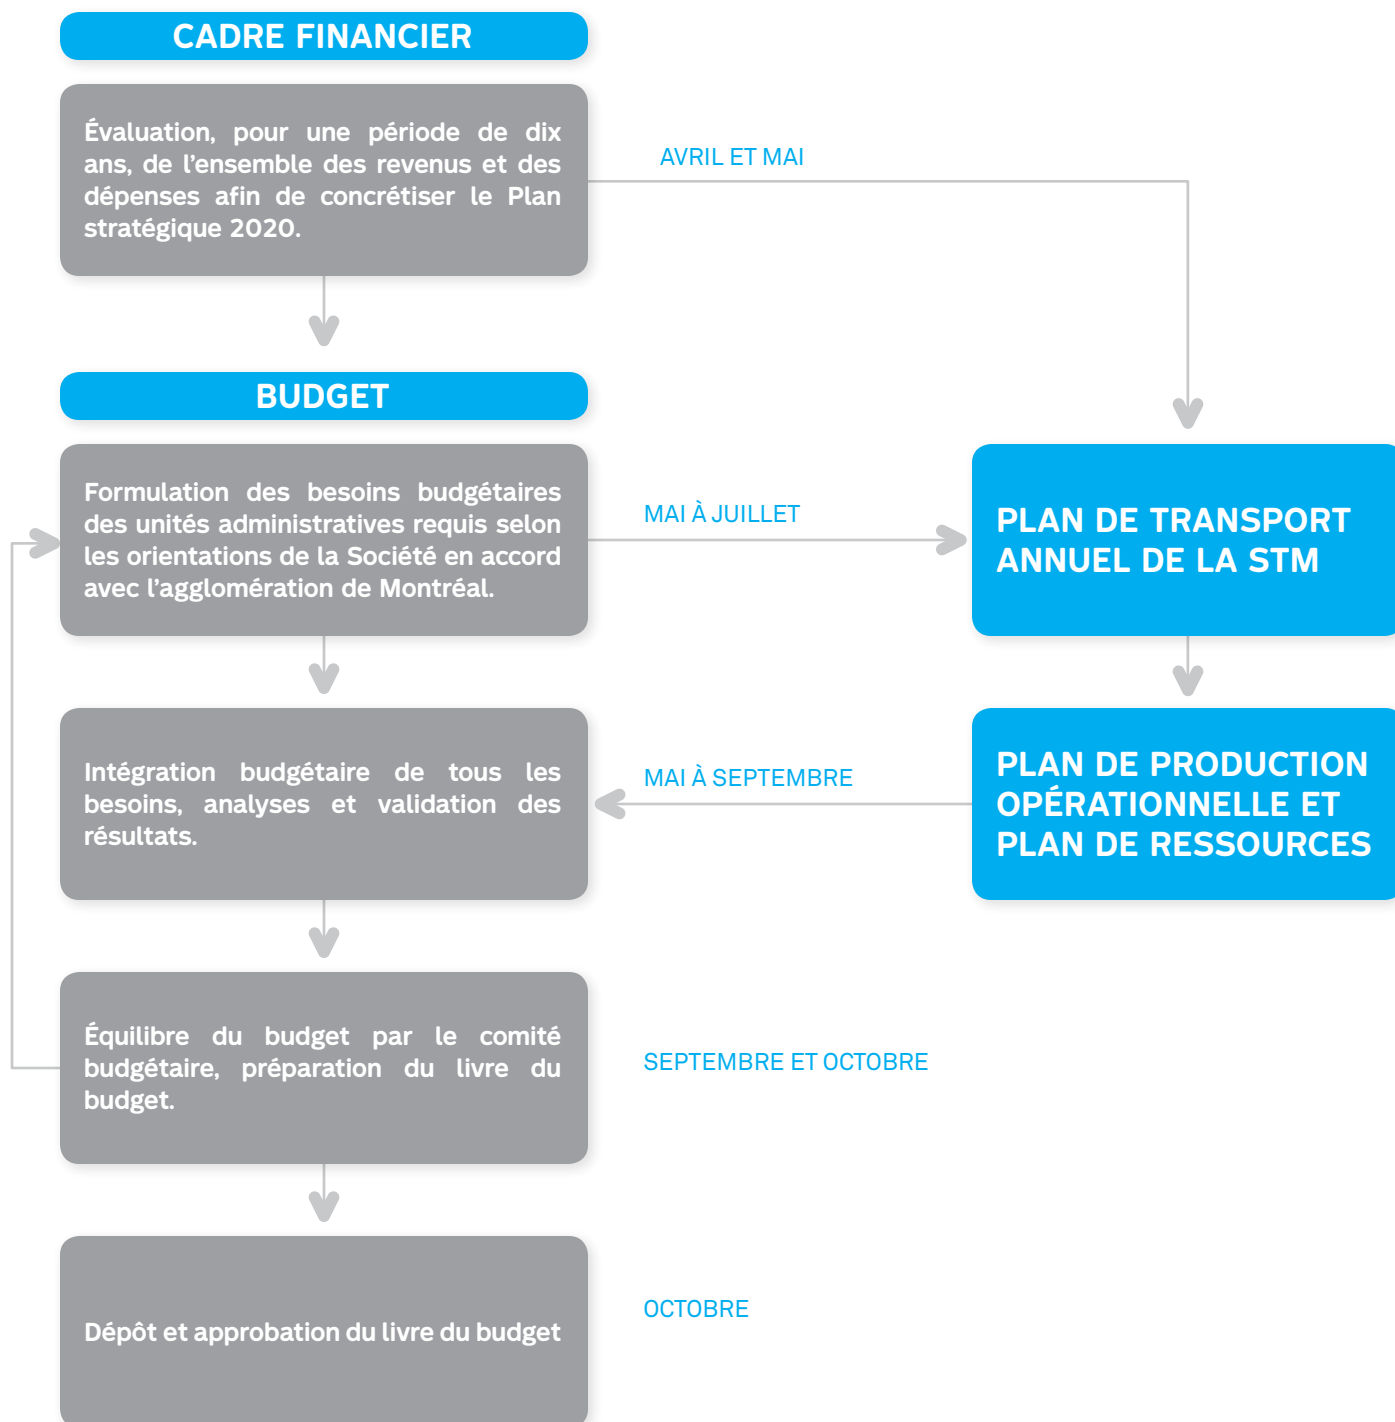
CADRE FINANCIER

Évaluation, pour une période de dix ans, de l'ensemble des revenus et des dépenses afin de concrétiser le Plan stratégique 2020.

AVRIL ET MAI

BUDGET

Formulation des besoins budgétaires des unités administratives requis selon les orientations de la Société en accord avec l'agglomération de Montréal.

MAI À JUILLET

PLAN DE TRANSPORT ANNUEL DE LA STM

Intégration budgétaire de tous les besoins, analyses et validation des résultats.

MAI À SEPTEMBRE

PLAN DE PRODUCTION OPÉRATIONNELLE ET PLAN DE RESSOURCES

Équilibre du budget par le comité budgétaire, préparation du livre du budget.

SEPTEMBRE ET OCTOBRE

Dépôt et approbation du livre du budget

OCTOBRE